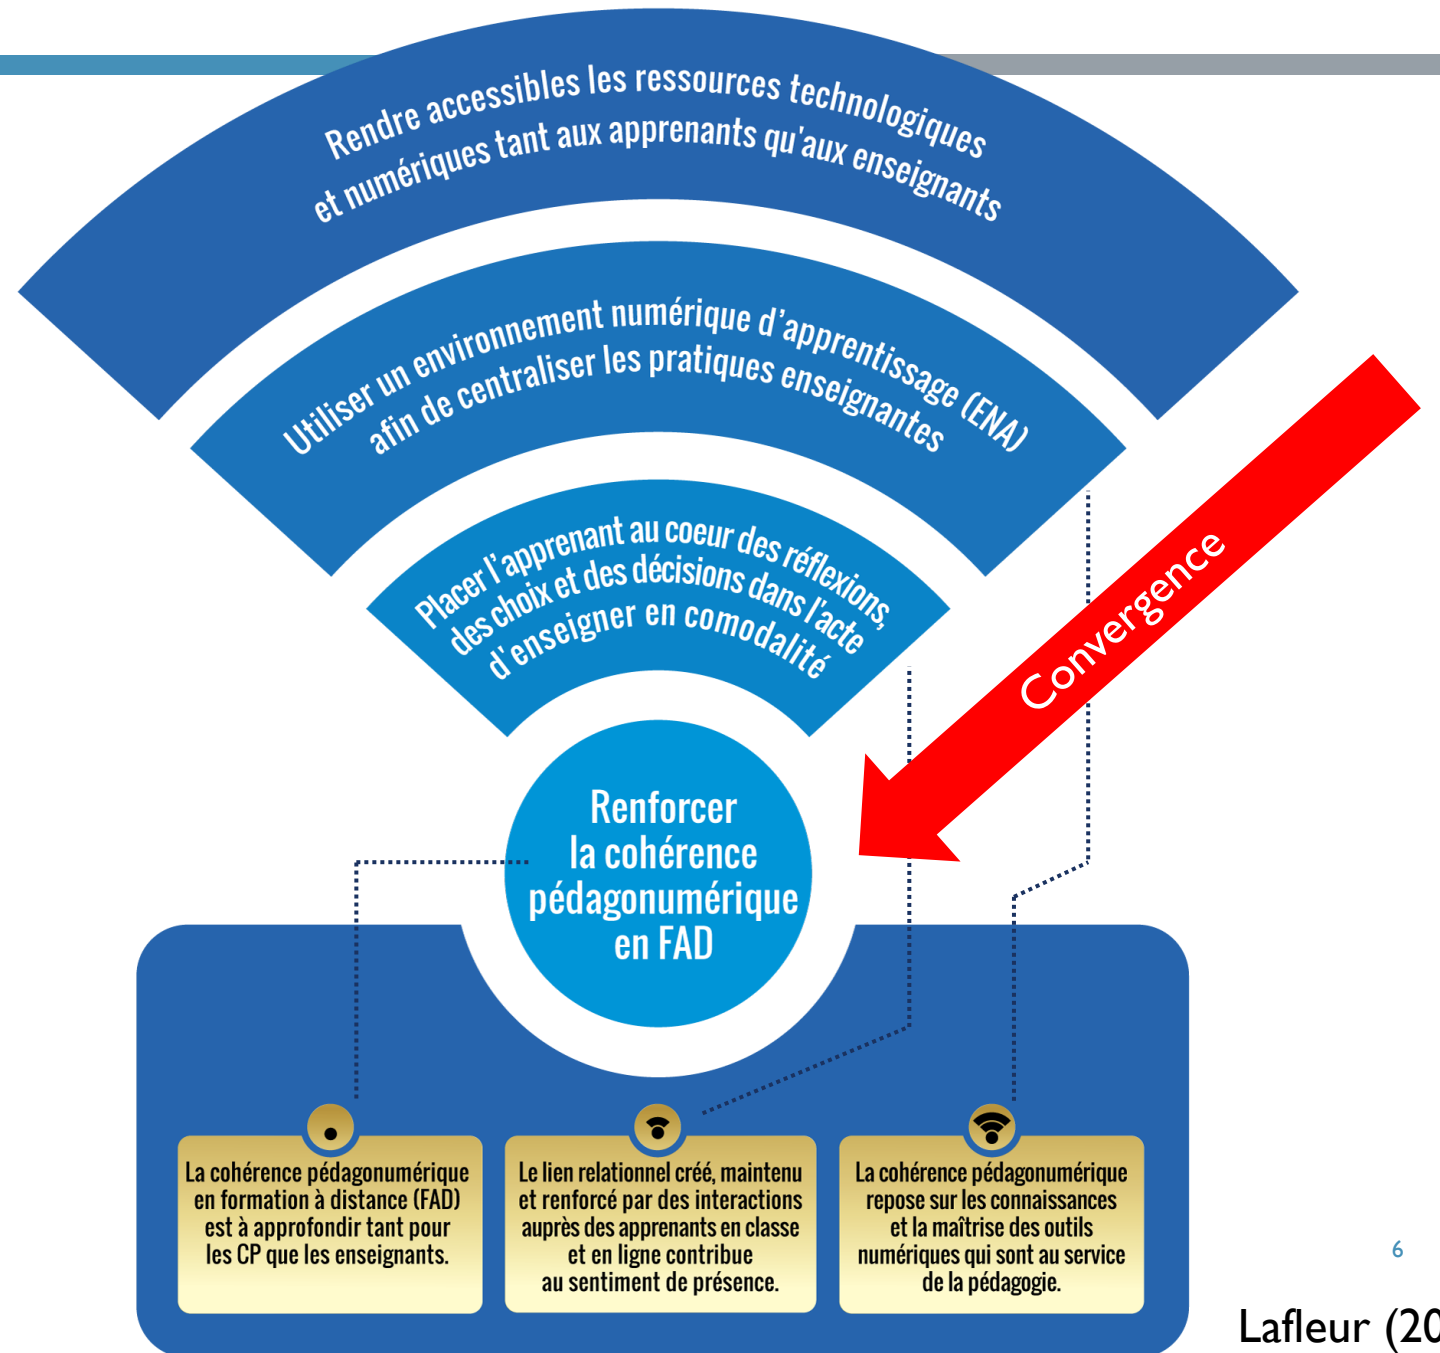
Rendre accessibles les ressources technologiques et numériques tant aux apprenants qu'aux enseignants

Utiliser un environnement numérique d'apprentissage (ENA) afin de centraliser les pratiques enseignantes

Placer l'apprenant au coeur des réflexions, des choix et des décisions dans l'acte d'enseigner en comodalité

Convergence

Renforcer la cohérence pédagonumérique en FAD

La cohérence pédagonumérique en formation à distance (FAD) est à approfondir tant pour les CP que les enseignants.

Le lien relationnel créé, maintenu et renforcé par des interactions auprès des apprenants en classe et en ligne contribue au sentiment de présence.

La cohérence pédagonumérique repose sur les connaissances et la maîtrise des outils numériques qui sont au service de la pédagogie.

6

Lafleur (20